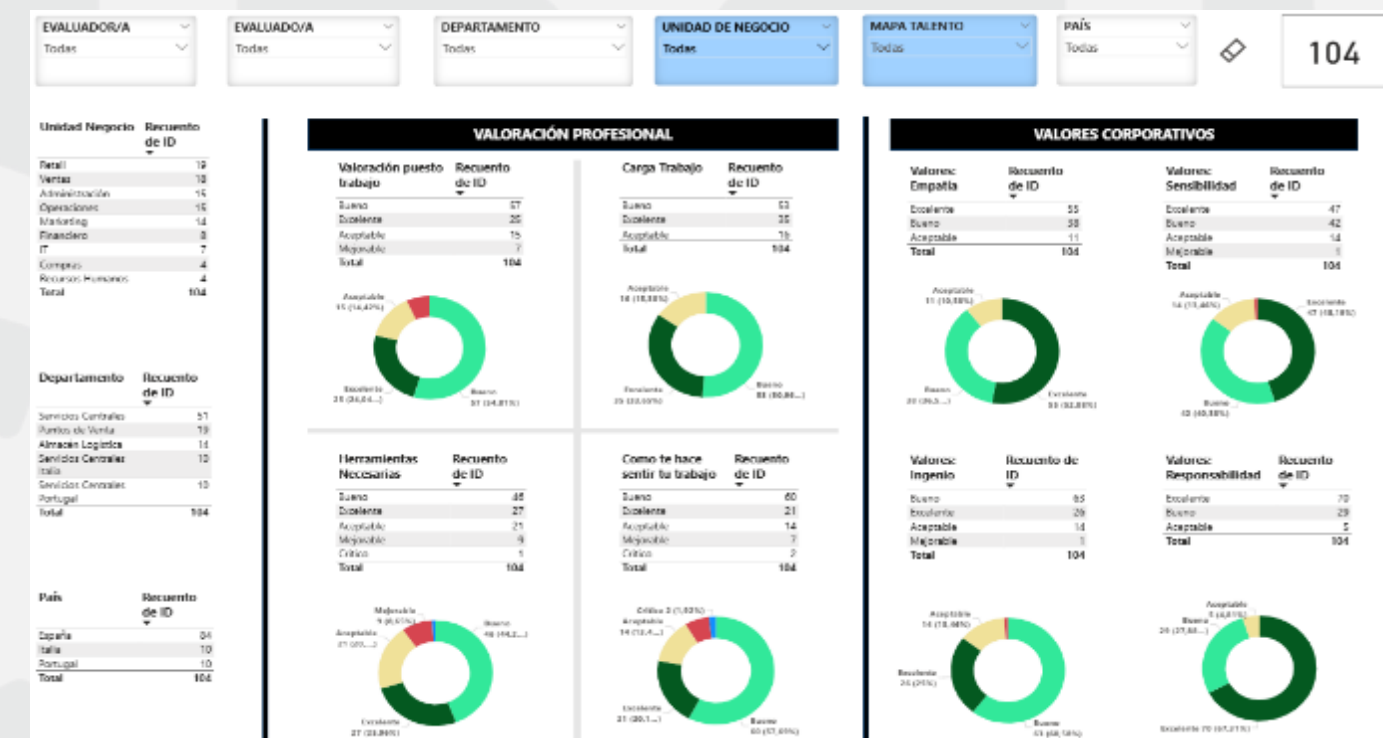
EVALUADOR/A
Todas

EVALUADO/A
Todas

DEPARTAMENTO
Todas

UNIDAD DE NEGOCIO
Todas

MAPA TALENTO
Todas

PAÍS
Todas

104

| Unidad Negocio | Recuento de ID |
|---|---|
| Retail | 19 |
| Ventas | 18 |
| Administración | 16 |
| Operaciones | 16 |
| Marketing | 14 |
| Financiero | 8 |
| IT | 7 |
| Compras | 4 |
| Recursos Humanos | 4 |
| Total | 104 |

| Departamento | Recuento de ID |
|---|---|
| Servicios Centrales | 57 |
| Puntos de Venta | 19 |
| Almacén Logística | 14 |
| Servicios Centrales Italia | 10 |
| Servicios Centrales Portugal | 10 |
| Total | 104 |

| País | Recuento de ID |
|---|---|
| España | 84 |
| Italia | 10 |
| Portugal | 10 |
| Total | 104 |

VALORACIÓN PROFESIONAL

| Valoración puesto trabajo | Recuento de ID |
|---|---|
| Bueno | 57 |
| Excelente | 25 |
| Aceptable | 15 |
| Mejorable | 7 |
| Total | 104 |

Aceptable 15 (14,42%)
Excelente 25 (24,04...)
Bueno 57 (54,81%)

| Carga Trabajo | Recuento de ID |
|---|---|
| Bueno | 53 |
| Excelente | 35 |
| Aceptable | 16 |
| Total | 104 |

Aceptable 16 (15,38%)
Excelente 35 (33,65%)
Bueno 53 (50,96...)

| Herramientas Necesarias | Recuento de ID |
|---|---|
| Bueno | 46 |
| Excelente | 27 |
| Aceptable | 21 |
| Mejorable | 9 |
| Crítico | 1 |
| Total | 104 |

Mejorable 9 (8,65%)
Aceptable 21 (20,...)
Bueno 46 (44,2...)
Excelente 27 (25,96%)

| Como te hace sentir tu trabajo | Recuento de ID |
|---|---|
| Bueno | 60 |
| Excelente | 21 |
| Aceptable | 14 |
| Mejorable | 7 |
| Crítico | 2 |
| Total | 104 |

Crítico 2 (1,92%)
Aceptable 14 (13,4...)
Excelente 21 (20,1...)
Bueno 60 (57,69%)

VALORES CORPORATIVOS

| Valores: Empatía | Recuento de ID |
|---|---|
| Excelente | 55 |
| Bueno | 38 |
| Aceptable | 11 |
| Total | 104 |

Aceptable 11 (10,58%)
Bueno 38 (36,5...)
Excelente 55 (52,88%)

| Valores: Sensibilidad | Recuento de ID |
|---|---|
| Excelente | 47 |
| Bueno | 42 |
| Aceptable | 14 |
| Mejorable | 1 |
| Total | 104 |

Aceptable 14 (13,46%)
Excelente 47 (45,19%)
Bueno 42 (40,38%)

| Valores: Ingenio | Recuento de ID |
|---|---|
| Bueno | 63 |
| Excelente | 26 |
| Aceptable | 14 |
| Mejorable | 1 |
| Total | 104 |

Aceptable 14 (13,46%)
Excelente 26 (25%)
Bueno 63 (60,58%)

| Valores: Responsabilidad | Recuento de ID |
|---|---|
| Excelente | 70 |
| Bueno | 29 |
| Aceptable | 5 |
| Total | 104 |

Aceptable 5 (4,81%)
Bueno 29 (27,88...)
Excelente 70 (67,31%)